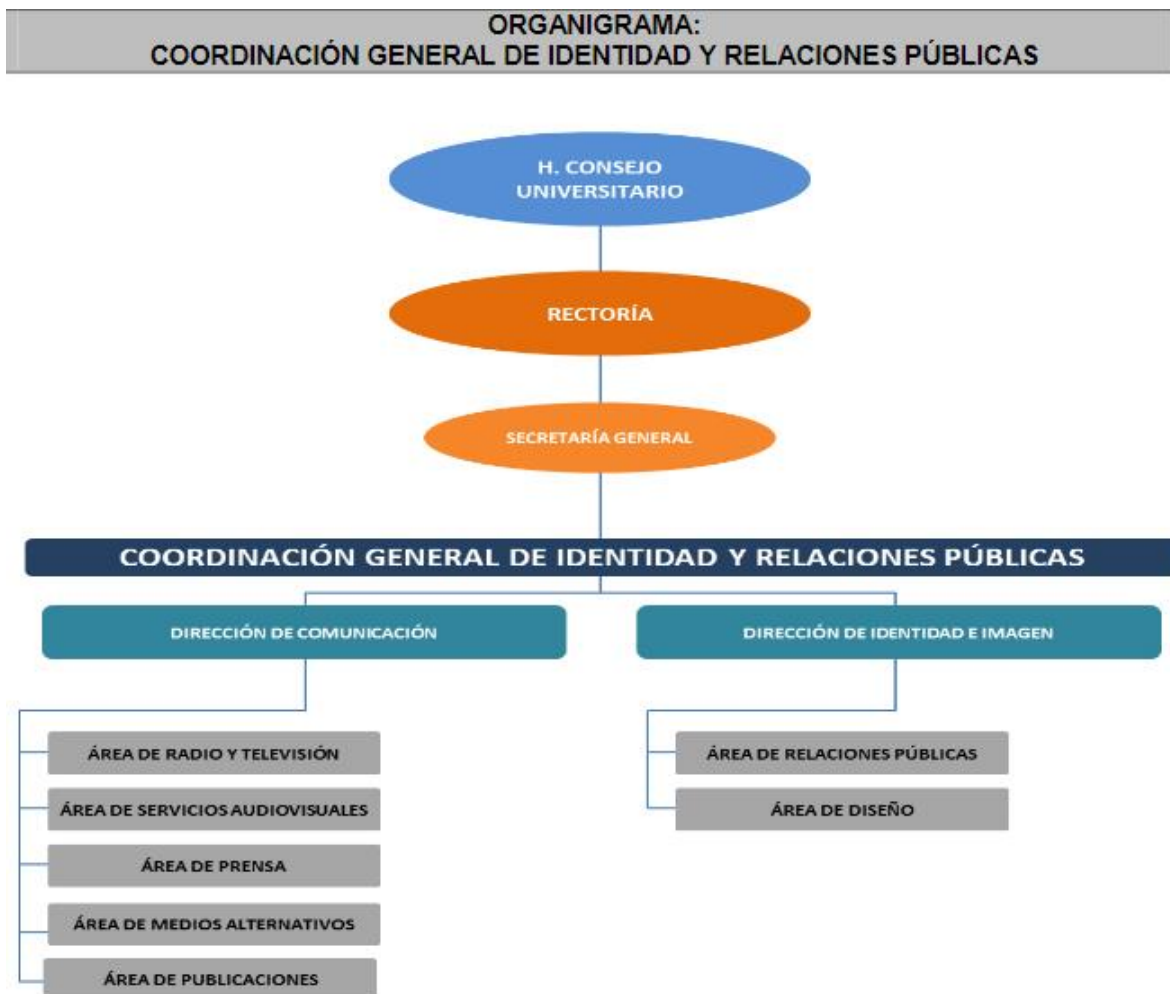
ORGANIGRAMA:
COORDINACIÓN GENERAL DE IDENTIDAD Y RELACIONES PÚBLICAS

H. CONSEJO UNIVERSITARIO

RECTORÍA

SECRETARÍA GENERAL

COORDINACIÓN GENERAL DE IDENTIDAD Y RELACIONES PÚBLICAS

DIRECCIÓN DE COMUNICACIÓN

ÁREA DE RADIO Y TELEVISIÓN

ÁREA DE SERVICIOS AUDIOVISUALES

ÁREA DE PRENSA

ÁREA DE MEDIOS ALTERNATIVOS

ÁREA DE PUBLICACIONES

DIRECCIÓN DE IDENTIDAD E IMAGEN

ÁREA DE RELACIONES PÚBLICAS

ÁREA DE DISEÑO